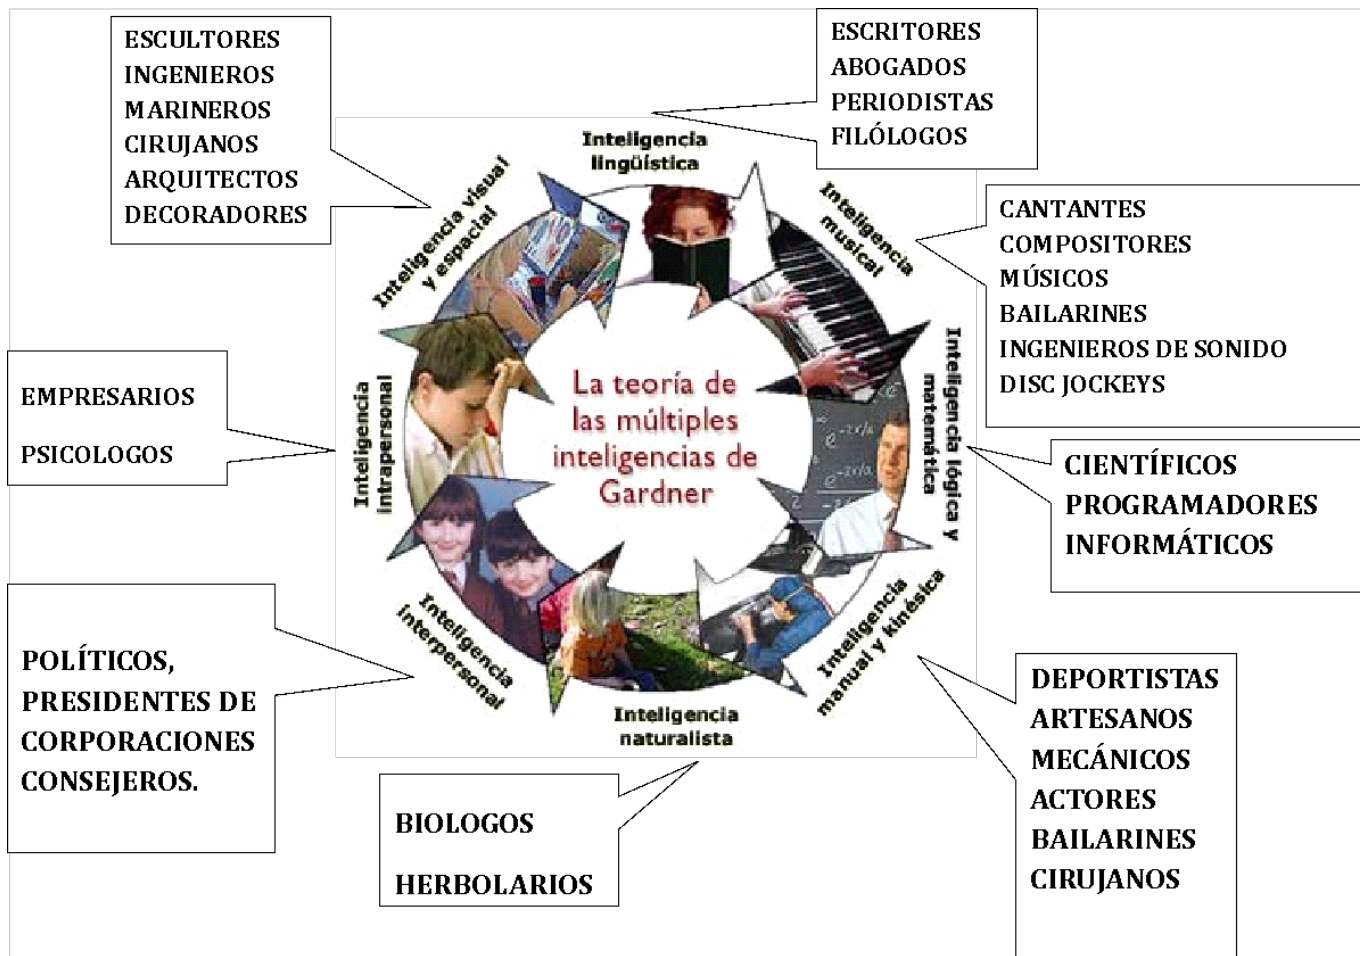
ESCULTORES
INGENIEROS
MARINEROS
CIRUJANOS
ARQUITECTOS
DECORADORES

ESCRITORES
ABOGADOS
PERIODISTAS
FILÓLOGOS

Inteligencia lingüística

Inteligencia visual y espacial

Inteligencia musical

CANTANTES
COMPOSITORES
MÚSICOS
BAILARINES
INGENIEROS DE SONIDO
DISC JOCKEYS

EMPRESARIOS

PSICOLOGOS

Inteligencia intrapersonal

La teoría de las múltiples inteligencias de Gardner

Inteligencia lógica y matemática

CIENTÍFICOS
PROGRAMADORES
INFORMÁTICOS

POLÍTICOS,
PRESIDENTES DE CORPORACIONES
CONSEJEROS.

Inteligencia interpersonal

Inteligencia naturalista

Inteligencia manual y kinésica

DEPORTISTAS
ARTESANOS
MECÁNICOS
ACTORES
BAILARINES
CIRUJANOS

BIOLOGOS

HERBOLARIOS